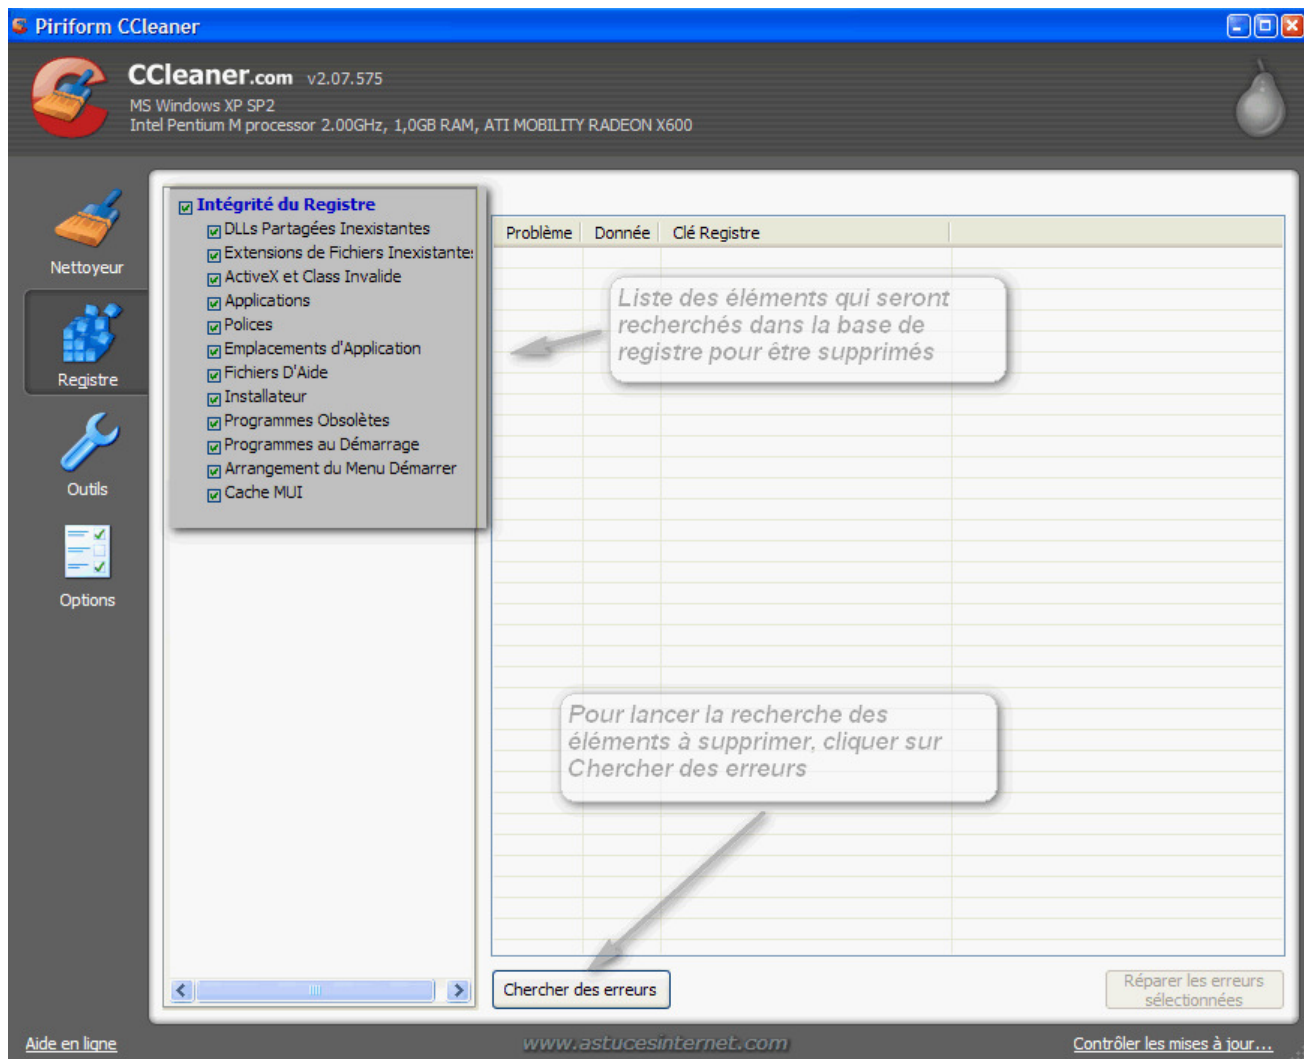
Piriform CCleaner

CCleaner.com v2.07.575
MS Windows XP SP2
Intel Pentium M processor 2.00GHz, 1,0GB RAM, ATI MOBILITY RADEON X600

Nettoyeur
Registre
Outils
Options

Intégrité du Registre
DLLs Partagées Inexistantes
Extensions de Fichiers Inexistante
ActiveX et Class Invalide
Applications
Polices
Emplacements d'Application
Fichiers D'Aide
Installateur
Programmes Obsolètes
Programmes au Démarrage
Arrangement du Menu Démarrer
Cache MUI

| Problème | Donnée | Clé Registre |
|---|---|---|

Liste des éléments qui seront recherchés dans la base de registre pour être supprimés

Pour lancer la recherche des éléments à supprimer, cliquer sur Chercher des erreurs

Chercher des erreurs

Réparer les erreurs sélectionnées

Aide en ligne

www.astucesinternet.com

Contrôler les mises à jour...